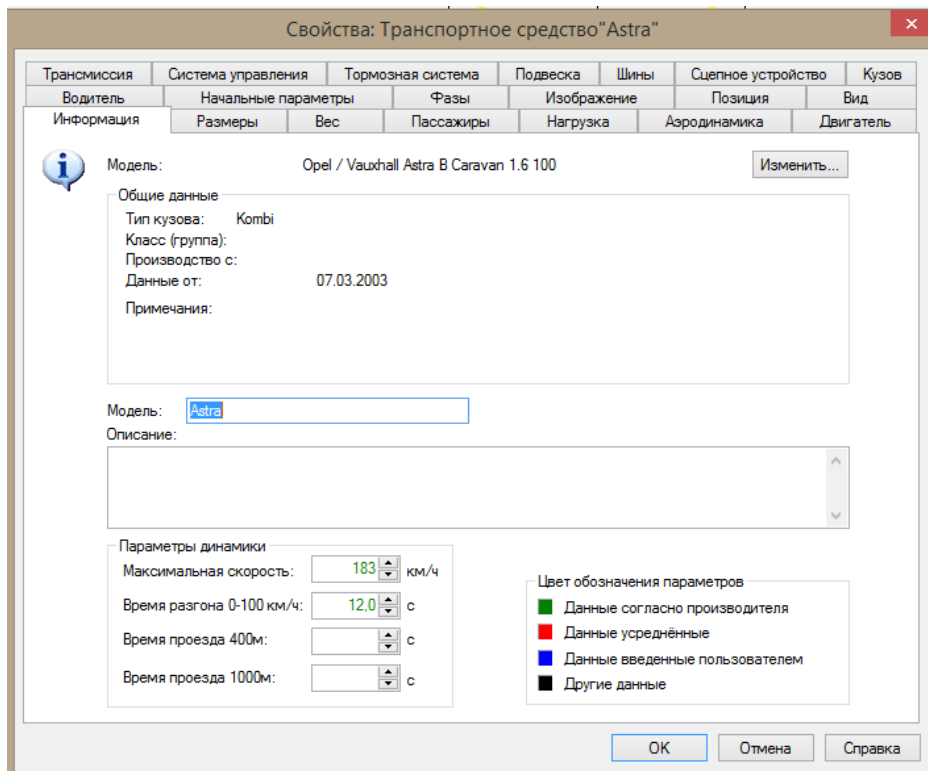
Свойства: Транспортное средство"Astra"

Трансмиссия | Система управления | Тормозная система | Подвеска | Шины | Сцепное устройство | Кузов
Водитель | Начальные параметры | Фазы | Изображение | Позиция | Вид
Информация | Размеры | Вес | Пассажиры | Нагрузка | Аэродинамика | Двигатель

Модель: Opel / Vauxhall Astra B Caravan 1.6 100

Изменить...

Общие данные
Тип кузова: Kombi
Класс (группа):
Производство с:
Данные от: 07.03.2003
Примечания:

Модель: Astra
Описание:

Параметры динамики
Максимальная скорость: 183 км/ч
Время разгона 0-100 км/ч: 12,0 с
Время проезда 400м: с
Время проезда 1000м: с

Цвет обозначения параметров
Данные согласно производителя
Данные усреднённые
Данные введенные пользователем
Другие данные

OK
Отмена
Справка